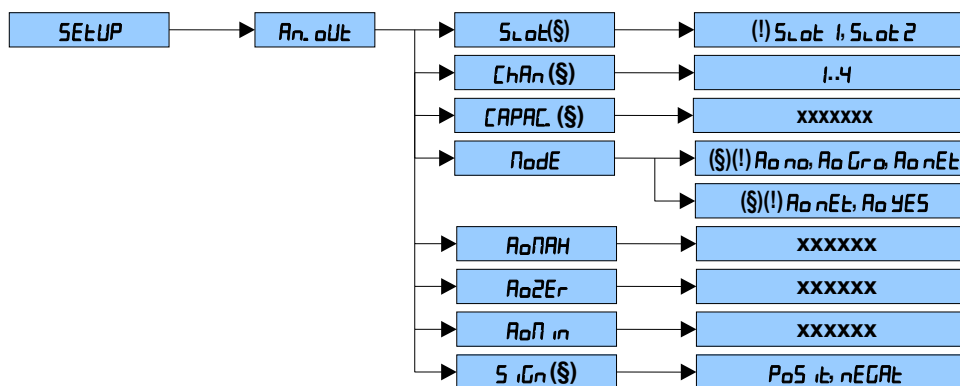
SEtUP

An. oUt

SLot(§)

(!) SLot 1, SLot 2

ChAn (§)

1..4

CAPAC. (§)

xxxxxxx

ModE

(§)(!) Ao no, Ao Gro, Ao nEt

(§)(!) Ao nEt, Ao YES

AoMAH

xxxxxx

AoZEr

xxxxxx

AoM in

xxxxxx

S iGn (§)

PoS it, nEGAt